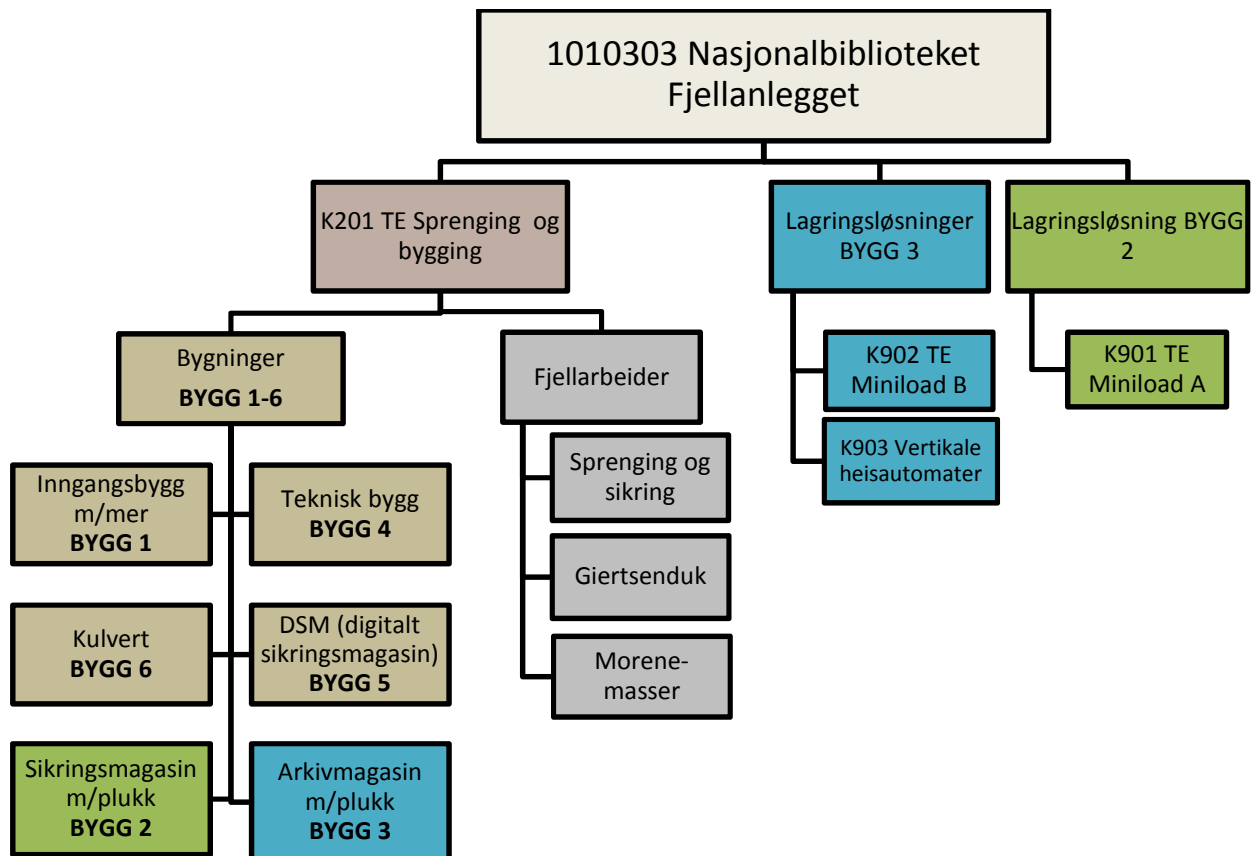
1010303 Nasjonalbiblioteket Fjellanlegget

K201 TE Sprenging og bygging

Lagringsløsninger BYGG 3

Lagringsløsning BYGG 2

Bygninger
**BYGG 1-6**

Fjellarbeider

K902 TE Miniload B

K903 Vertikale heisautomater

K901 TE Miniload A

Inngangsbygg m/mer
**BYGG 1**

Teknisk bygg
**BYGG 4**

Spreng­ing og sikring

Giertsenduk

Kulvert
**BYGG 6**

DSM (digitalt sikringsmagasin)
**BYGG 5**

Morene-masser

Sikringsmagasin m/plukk
**BYGG 2**

Arkivmagasin m/plukk
**BYGG 3**